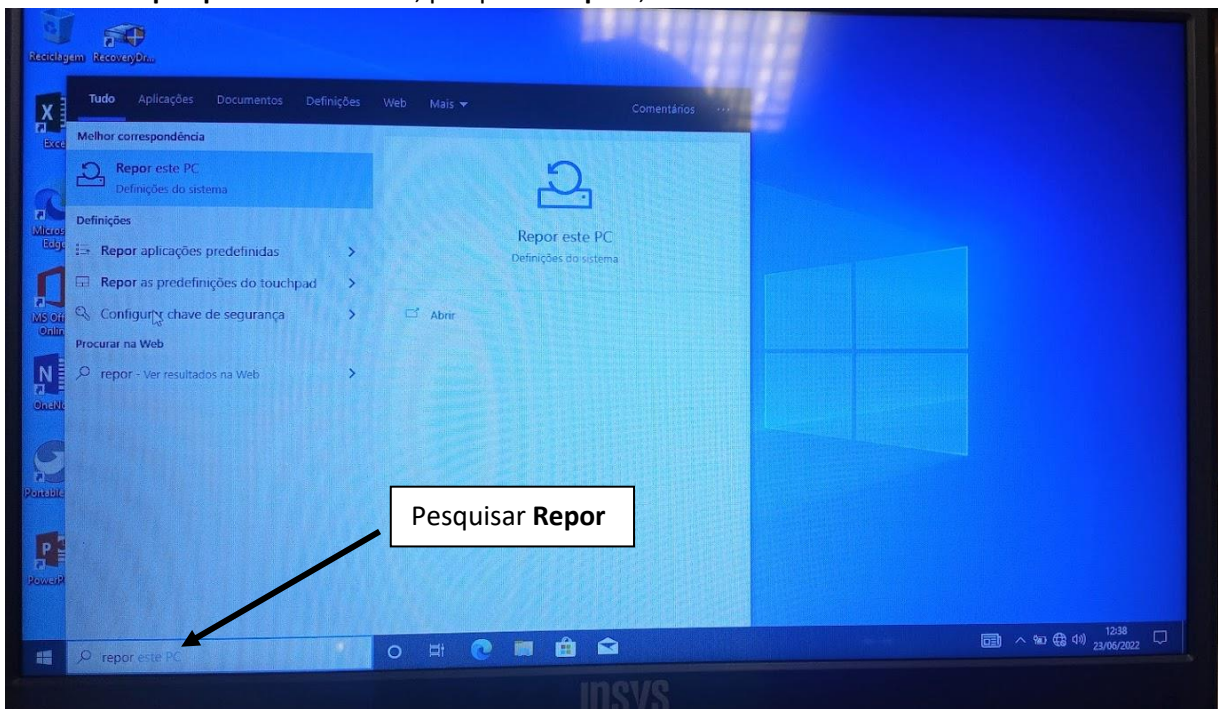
Reciclagem RecoveryDr...

Excel

Micros Edge

MS Off Onlin

OneN

Portable

PowerP

Tudo Aplicações Documentos Definições Web Mais

Comentários ...

Melhor correspondência

Repor este PC
Definições do sistema

Definições

Repor aplicações predefinidas >

Repor as predefinições do touchpad >

Configurar chave de segurança >

Procurar na Web

repor - Ver resultados na Web >

Repor este PC
Definições do sistema

Abrir

Pesquisar **Repor**

repor este PC

12:38
23/06/2022

INSYS